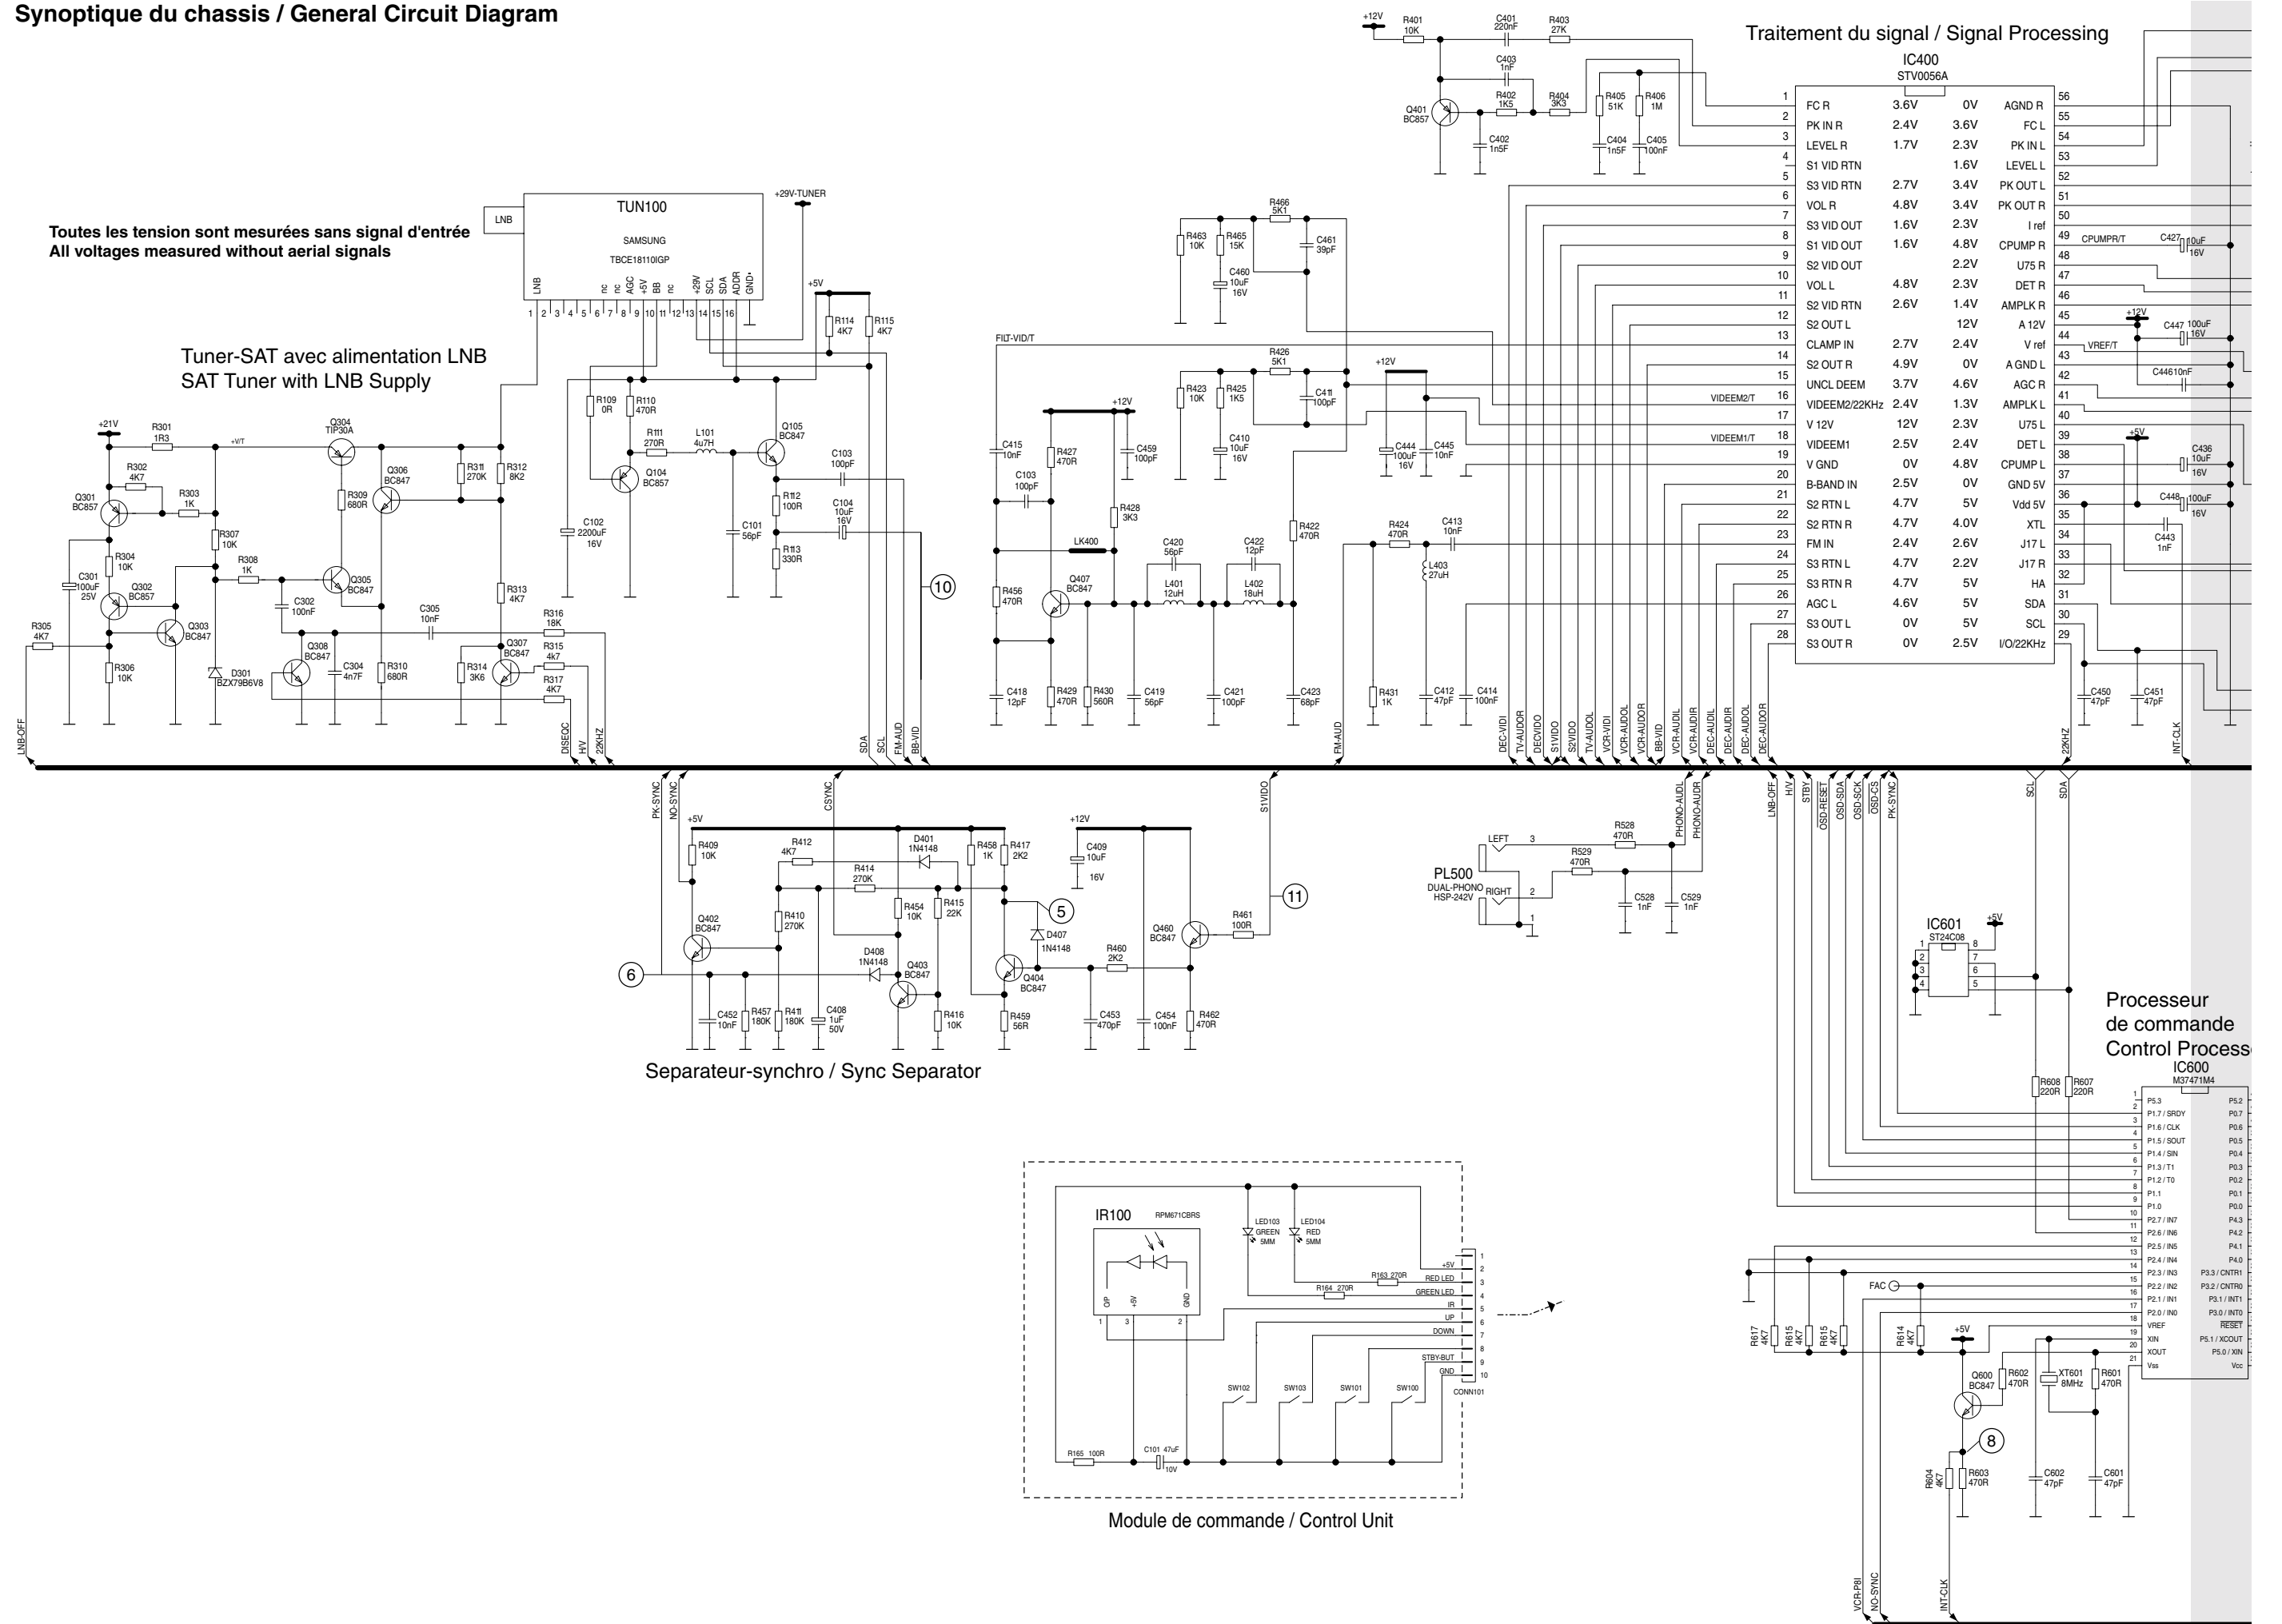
Synoptique du chassis / General Circuit Diagram

Traitement du signal / Signal Processing

IC400
STV0056A

| | | | | | |
|---|---|---|---|---|---|
| 1 | FC R | 3.6V | 0V | AGND R | 56 |
| 2 | PK IN R | 2.4V | 3.6V | FC L | 55 |
| 3 | LEVEL R | 1.7V | 2.3V | PK IN L | 54 |
| 4 | S1 VID RTN | | 1.6V | LEVEL L | 53 |
| 5 | S3 VID RTN | 2.7V | 3.4V | PK OUT L | 52 |
| 6 | VOL R | 4.8V | 3.4V | PK OUT R | 51 |
| 7 | S3 VID OUT | 1.6V | 2.3V | I ref | 50 |
| 8 | S1 VID OUT | 1.6V | 4.8V | CPUMP R | 49 |
| 9 | S2 VID OUT | | 2.2V | U75 R | 48 |
| 10 | VOL L | 4.8V | 2.3V | DET R | 47 |
| 11 | S2 VID RTN | 2.6V | 1.4V | AMPLK R | 46 |
| 12 | S2 OUT L | | 12V | A 12V | 45 |
| 13 | CLAMP IN | 2.7V | 2.4V | V ref | 44 |
| 14 | S2 OUT R | 4.9V | 0V | A GND L | 43 |
| 15 | UNCL DEEM | 3.7V | 4.6V | AGC R | 42 |
| 16 | VIDEEM2/22KHz | 2.4V | 1.3V | AMPLK L | 41 |
| 17 | V 12V | 12V | 2.3V | U75 L | 40 |
| 18 | VIDEEM1 | 2.5V | 2.4V | DET L | 39 |
| 19 | V GND | 0V | 4.8V | CPUMP L | 38 |
| 20 | B-BAND IN | 2.5V | 0V | GND 5V | 37 |
| 21 | S2 RTN L | 4.7V | 5V | Vdd 5V | 36 |
| 22 | S2 RTN R | 4.7V | 4.0V | XTL | 35 |
| 23 | FM IN | 2.4V | 2.6V | J17 L | 34 |
| 24 | S3 RTN L | 4.7V | 2.2V | J17 R | 33 |
| 25 | S3 RTN R | 4.7V | 5V | HA | 32 |
| 26 | AGC L | 4.6V | 5V | SDA | 31 |
| 27 | S3 OUT L | 0V | 5V | SCL | 30 |
| 28 | S3 OUT R | 0V | 2.5V | I/O/22KHz | 29 |

+12V R401 10K C401 220nF R403 27K C403 1nF R402 1K5 R404 3K3 R405 51K R406 1M Q401 BC857 C402 1n5F C404 1n5F C405 100nF
CPUMPR/T C427 10uF 16V +12V C447 100uF 16V VREF/T C44610nF +5V C436 10uF 16V C448 100uF 16V C443 1nF C450 47pF C451 47pF

Toutes les tension sont mesurées sans signal d'entrée
All voltages measured without aerial signals

LNB TUN100 SAMSUNG TBCE18110IGP +29V-TUNER
LNB nc nc AGC +5V BB nc +29V SCL SDA ADDR GND+
1 2 3 4 5 6 7 8 9 10 11 12 13 14 15 16
+5V R114 4K7 R115 4K7

Tuner-SAT avec alimentation LNB
SAT Tuner with LNB Supply

+21V R301 1R3 +V/T Q304 TIP30A R302 4K7 Q301 BC857 R303 1K R311 270K R312 8K2 Q306 BC847 R309 680R R307 10K R304 10K R308 1K Q305 BC847 C301 100uF 25V Q302 BC857 Q303 BC847 C302 100nF R313 4K7 R305 4K7 C305 10nF R316 18K Q308 BC847 Q307 BC847 R315 4k7 R306 10K D301 BZX79B6V8 C304 4n7F R310 680R R314 3K6 R317 4K7
R109 0R R110 470R R111 270R L101 4u7H Q105 BC847 Q104 BC857 C103 100pF C104 10uF 16V R112 100R C102 2200uF 16V C101 56pF R113 330R
10
LNB-OFF DISEQC H/V 22KHZ SDA SCL FM-AUD BB-VID

R466 5K1 R463 10K R465 15K C461 39pF C460 10uF 16V
FILT-VID/T R426 5K1 R423 10K R425 1K5 C411 100pF C410 10uF 16V +12V C444 100uF 16V C445 10nF
+12V C415 10nF R427 470R C459 100pF C103 100pF R428 3K3 LK400 C420 56pF C422 12pF L401 12uH L402 18uH R422 470R R456 470R Q407 BC847 C418 12pF R429 470R R430 560R C419 56pF C421 100pF C423 68pF
R424 470R C413 10nF L403 27uH R431 1K C412 47pF C414 100nF
VIDEEM2/T VIDEEM1/T
FM-AUD DEC-VIDI TV-AUDOR DECVIDO S1VIDO S2VIDO TV-AUDOL VCR-VIDI VCR-AUDOL VCR-AUDOR BB-VID VCR-AUDIL VCR-AUDIR DEC-AUDIL DEC-AUDIR DEC-AUDOL DEC-AUDOR 22KHZ INT-CLK

PK-SYNC NO-SYNC CSYNC S1VIDO
+5V R409 10K R412 4K7 D401 1N4148 R458 1K R417 2K2 +12V C409 10uF 16V R414 270K R410 270K R454 10K R415 22K 5 Q402 BC847 D408 1N4148 Q403 BC847 D407 1N4148 R460 2K2 Q460 BC847 R461 100R 11 Q404 BC847 6 C452 10nF R457 180K R411 180K C408 1uF 50V R416 10K R459 56R C453 470pF C454 100nF R462 470R

Separateur-synchro / Sync Separator

PHONO-AUDIL PHONO-AUDIR LEFT 3 R528 470R R529 470R PL500 DUAL-PHONO HSP-242V RIGHT 2 1 C528 1nF C529 1nF

LNB-OFF H/V STBY OSD-RESET OSD-SDA OSD-SCK OSD-CS PK-SYNC SCL SDA

IC601 ST24C08 +5V 1 2 3 4 8 7 6 5

Processeur
de commande
Control Processe
IC600
M37471M4
R608 220R R607 220R
1 2 P5.3 P1.7 / SRDY P1.6 / CLK P1.5 / SOUT P1.4 / SIN P1.3 / T1 P1.2 / T0 P1.1 P1.0 P2.7 / IN7 P2.6 / IN6 P2.5 / IN5 P2.4 / IN4 P2.3 / IN3 P2.2 / IN2 P2.1 / IN1 P2.0 / IN0 VREF XIN XOUT Vss
3 4 5 6 7 8 9 10 11 12 13 14 15 16 17 18 19 20 21
P5.2 P0.7 P0.6 P0.5 P0.4 P0.3 P0.2 P0.1 P0.0 P4.3 P4.2 P4.1 P4.0 P3.3 / CNTR1 P3.2 / CNTR0 P3.1 / INT1 P3.0 / INT0 RESET P5.1 / XCOUT P5.0 / XIN Vcc
FAC R617 4K7 R615 4K7 R615 4K7 R614 4K7 +5V Q600 BC847 R602 470R XT601 8MHz R601 470R 8 R604 4K7 R603 470R C602 47pF C601 47pF
VCR-PBI NO-SYNC INT-CLK

IR100 RPM671CBRS O/P +5V GND 1 3 2 LED103 GREEN 5MM LED104 RED 5MM R163 270R R164 270R +5V RED LED GREEN LED IR UP DOWN STBY-BUT GND 1 2 3 4 5 6 7 8 9 10 CONN101 SW102 SW103 SW101 SW100 R165 100R C101 47uF 10V

Module de commande / Control Unit